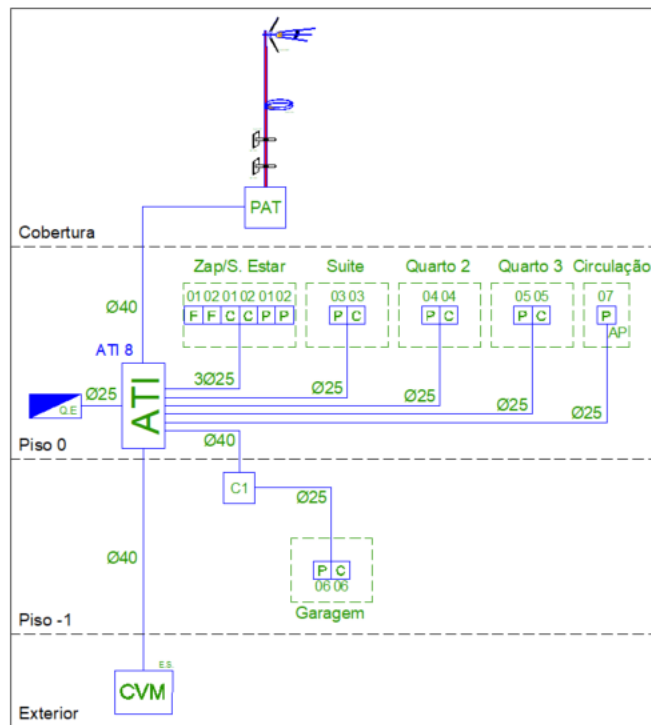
PAT

Cobertura

Zap/S. Estar
01 02 01 02 01 02
F F C C P P

Suite
03 03
P C

Quarto 2
04 04
P C

Quarto 3
05 05
P C

Circulação
07
P
AP

Ø40

ATI 8

3Ø25

Ø25

Ø25

Ø25

Ø25

Ø25

Q.E

ATI

Piso 0

Ø40

C1

Ø25

Ø40

P C
06 06
Garagem

Piso -1

E.S.

CVM

Exterior